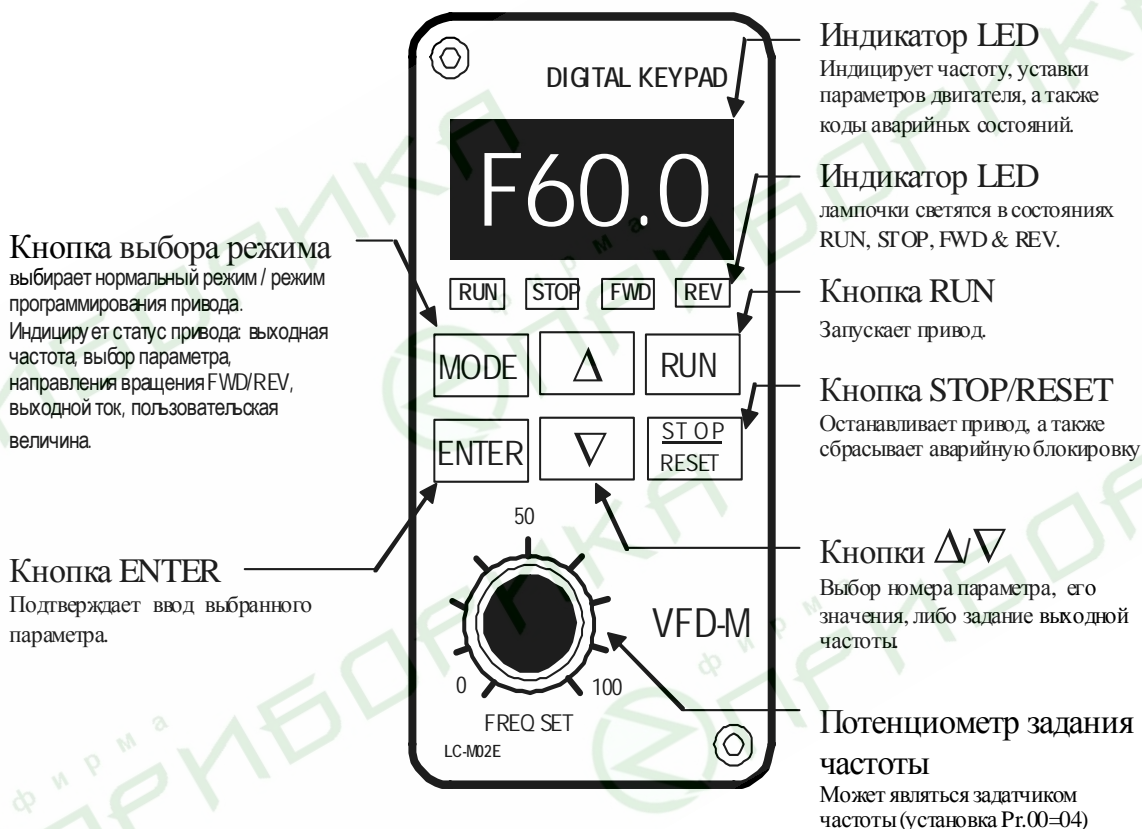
DIGITAL KEYPAD

F60.0

RUN STOP FWD REV

MODE $\Delta$ RUN

ENTER $\nabla$ STOP RESET

50

0 100

FREQ SET

LC-M02E

VFD-M

Индикатор LED
Индицирует частоту, уставки параметров двигателя, а также коды аварийных состояний.

Индикатор LED
лампочки светятся в состояниях RUN, STOP, FWD & REV.

Кнопка выбора режима
выбирает нормальный режим / режим программирования привода. Индицирует статус привода: выходная частота, выбор параметра, направления вращения FWD/REV, выходной ток, пользовательская величина.

Кнопка RUN
Запускает привод.

Кнопка STOP/RESET
Останавливает привод, а также сбрасывает аварийную блокировку

Кнопка ENTER
Подтверждает ввод выбранного параметра.

Кнопки $\Delta/\nabla$
Выбор номера параметра, его значения, либо задание выходной частоты

Потенциометр задания частоты
Может являться задатчиком частоты (установка Pr.00=04)